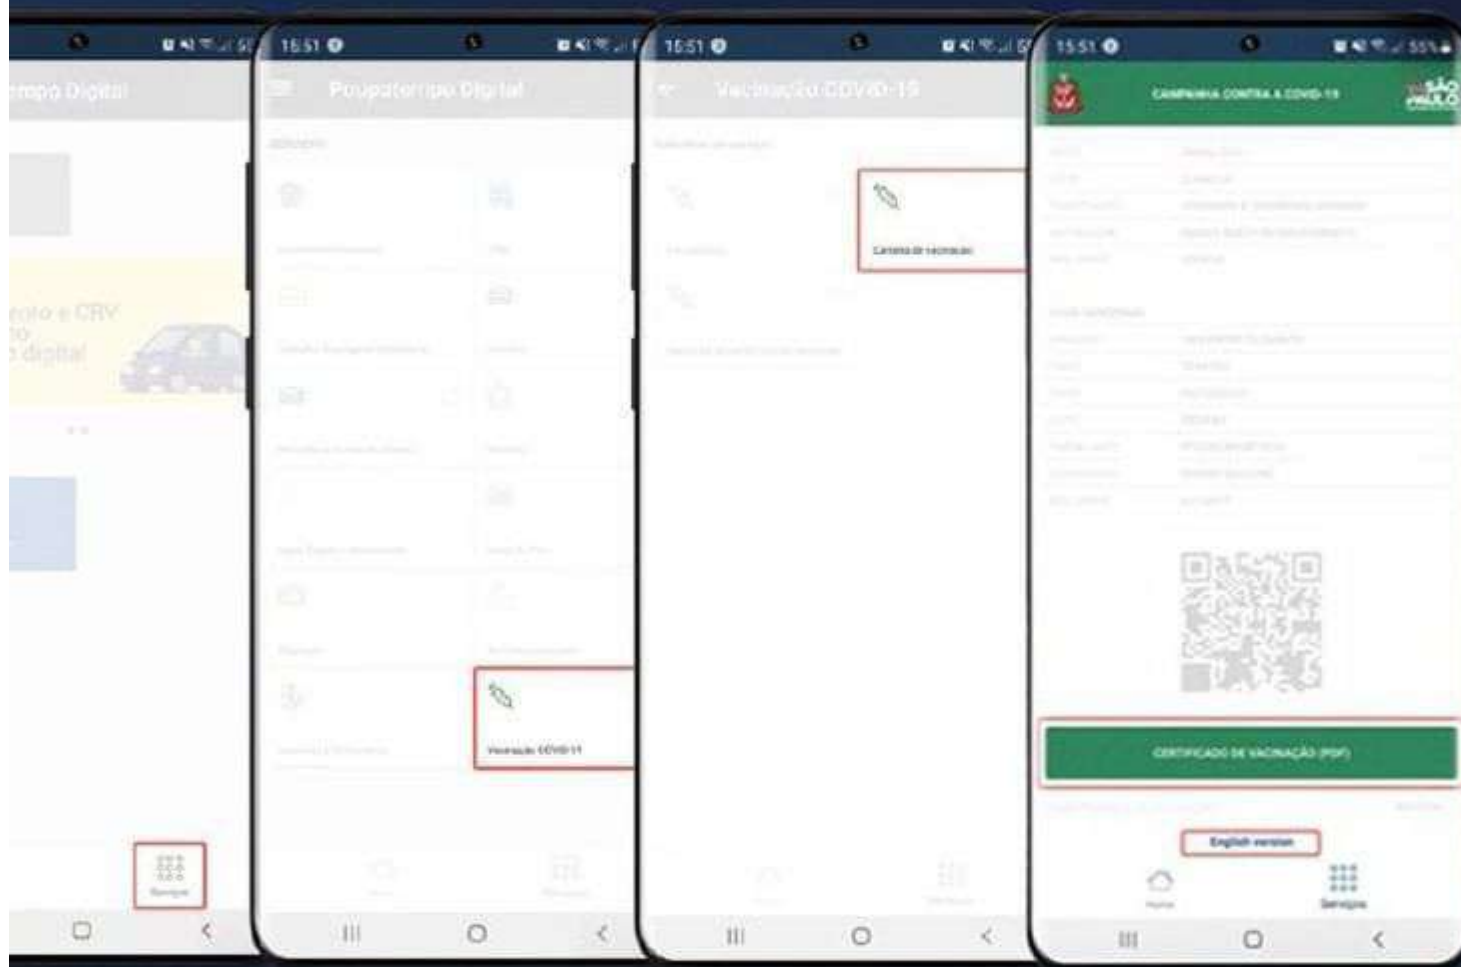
empo Digital

ento e CRV
o
digital

Serviços

15:51

Poupatempo Digital

Vacinação COVID-19

15:51

Vacinação COVID-19

Carteira de vacinação

15:51

CAMPANHA CONTRA A COVID-19

SÃO PAULO

CERTIFICADO DE VACINAÇÃO (PDF)

English version

Home

Serviços